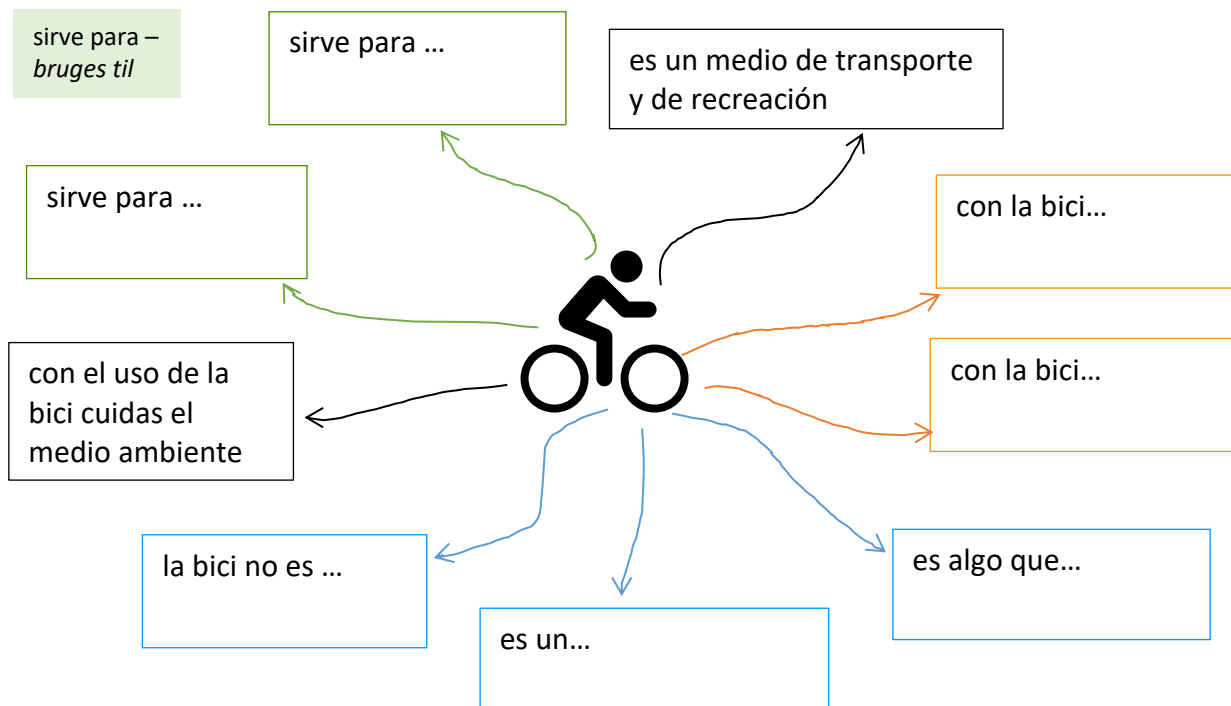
sirve para – *bruges til*

sirve para …

es un medio de transporte y de recreación

sirve para …

con la bici…

con la bici…

con el uso de la bici cuidas el medio ambiente

la bici no es …

es un…

es algo que…